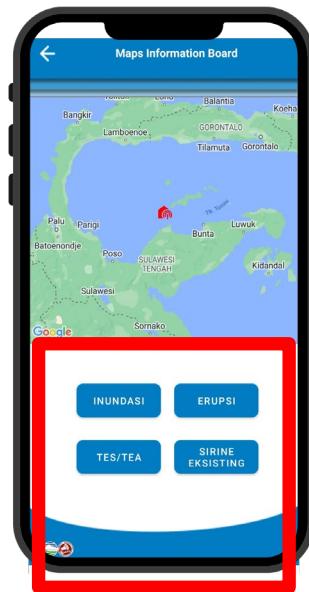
Maps Information Board

Tomini
Balantia
Koeha
Bangkir
Lamboenoe
GORONTALO
Tilamuta
Gorontalo
Th. Tomini
Palu
Parigi
Luwuk
Bunta
Batoenondje
Poso
SULAWESI TENGAH
Kidandal
Sulawesi
Sornako
Google

INUNDASI
ERUPSI
TES/TEA
SIRINE EKSISTING